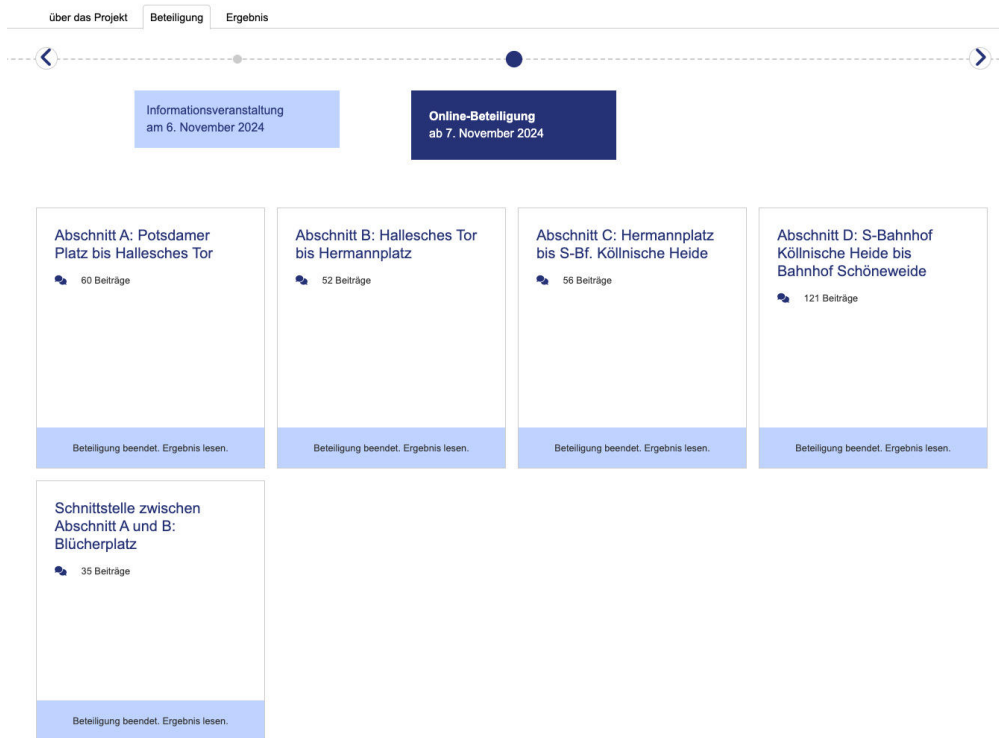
über das Projekt
Beteiligung
Ergebnis

Informationsveranstaltung am 6. November 2024

Online-Beteiligung ab 7. November 2024

Abschnitt A: Potsdamer Platz bis Hallesches Tor
60 Beiträge
Beteiligung beendet. Ergebnis lesen.

Abschnitt B: Hallesches Tor bis Hermannplatz
52 Beiträge
Beteiligung beendet. Ergebnis lesen.

Abschnitt C: Hermannplatz bis S-Bf. Köllnische Heide
56 Beiträge
Beteiligung beendet. Ergebnis lesen.

Abschnitt D: S-Bahnhof Köllnische Heide bis Bahnhof Schöneweide
121 Beiträge
Beteiligung beendet. Ergebnis lesen.

Schnittstelle zwischen Abschnitt A und B: Blücherplatz
35 Beiträge
Beteiligung beendet. Ergebnis lesen.